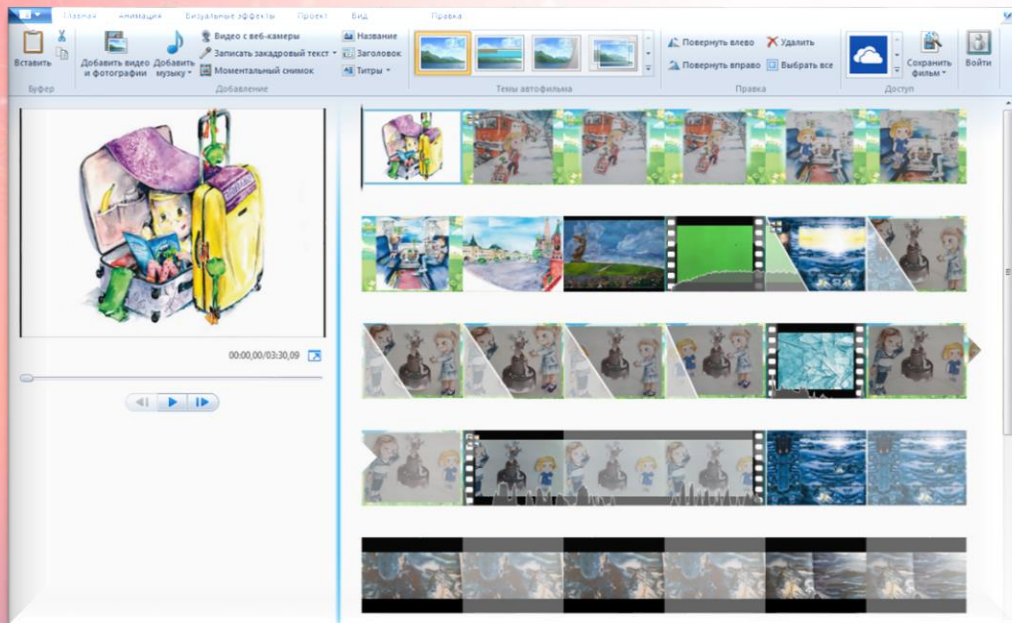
Главная Анимация Визуальные эффекты Проект Вид Правка

Вставить
Буфер

Добавить видео и фотографии
Добавить музыку
Видео с веб-камеры
Записать закадровый текст
Моментальный снимок
Название
Заголовок
Титры
Добавление

Темы автофильма

Повернуть влево
Повернуть вправо
Удалить
Выбрать все
Правка

Сохранить фильм
Доступ
Войти

00:00,00/03:30,09